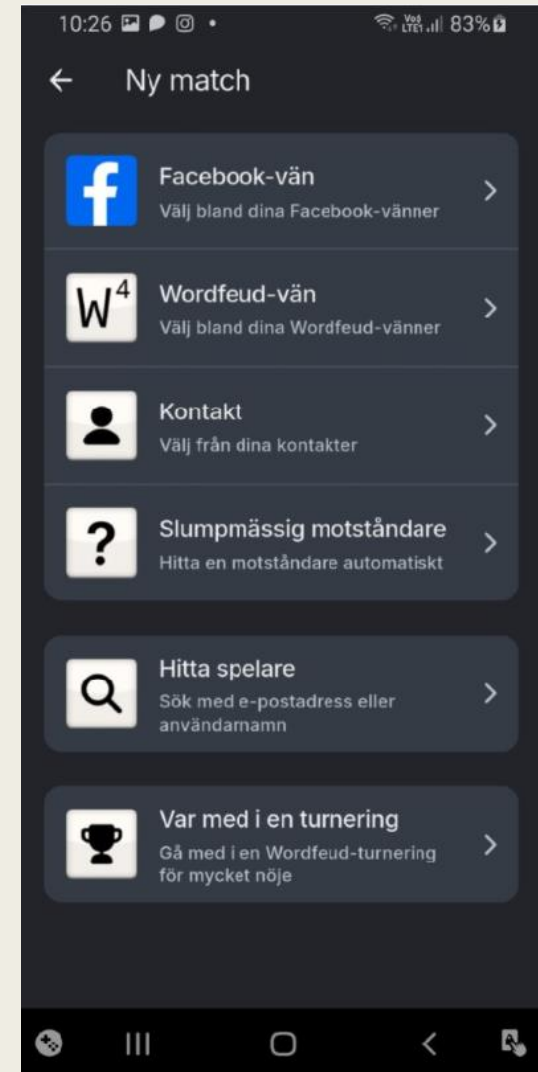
10:26 • 83%

← Ny match

f Facebook-vän
Välj bland dina Facebook-vänner

W4 Wordfeud-vän
Välj bland dina Wordfeud-vänner

Kontakt
Välj från dina kontakter

? Slumpmässig motståndare
Hitta en motståndare automatiskt

Hitta spelare
Sök med e-postadress eller användarnamn

Var med i en turnering
Gå med i en Wordfeud-turnering för mycket nöje